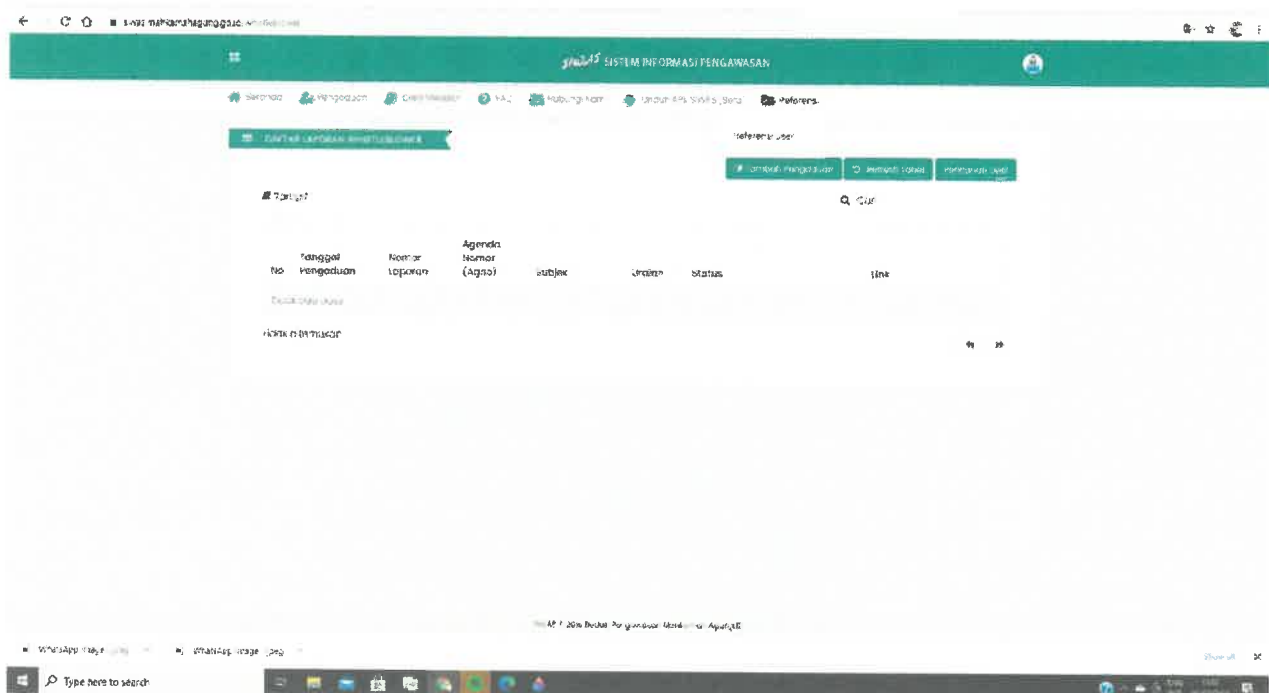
siwas.mahkamahagung.go.id

SIWAS SISTEM INFORMASI PENGAWASAN

Beranda Pengaduan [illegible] FAQ Hubungi Kami Unduh Aplikasi SIWAS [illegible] Referensi

DAFTAR LAPORAN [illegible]

Referensi User

Tambah Pengaduan | Refresh Tabel | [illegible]

Tampil

Cari

| No | Tanggal Pengaduan | Nomor Laporan | Agenda Nomor (Agno) | Subjek | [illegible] | Status | Link |
|---|---|---|---|---|---|---|---|
| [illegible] | | | | | | | |

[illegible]

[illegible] © 2016 Badan Pengawasan Mahkamah Agung RI

WhatsApp Image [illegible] WhatsApp Image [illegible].jpeg

Show all

Type here to search